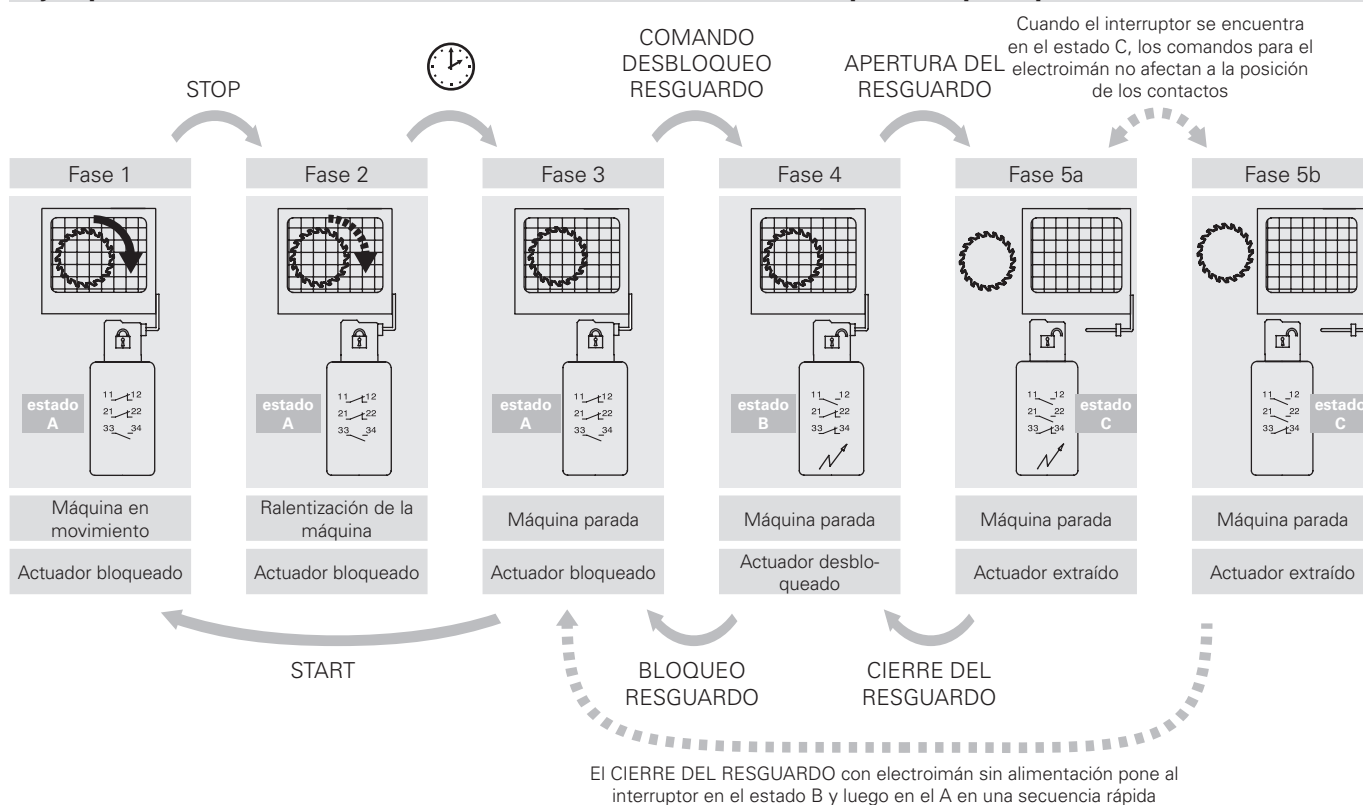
Cuando el interruptor se encuentra en el estado C, los comandos para el electroimán no afectan a la posición de los contactos

STOP

COMANDO DESBLOQUEO RESGUARDO

APERTURA DEL RESGUARDO

Fase 1

Fase 2

Fase 3

Fase 4

Fase 5a

Fase 5b

estado A
11 12
21 22
33 34

estado A
11 12
21 22
33 34

estado A
11 12
21 22
33 34

estado B
11 12
21 22
33 34

estado C
11 12
21 22
33 34

estado C
11 12
21 22
33 34

Máquina en movimiento

Ralentización de la máquina

Máquina parada

Máquina parada

Máquina parada

Máquina parada

Actuador bloqueado

Actuador bloqueado

Actuador bloqueado

Actuador desbloqueado

Actuador extraído

Actuador extraído

START

BLOQUEO RESGUARDO

CIERRE DEL RESGUARDO

El CIERRE DEL RESGUARDO con electroimán sin alimentación pone al interruptor en el estado B y luego en el A en una secuencia rápida